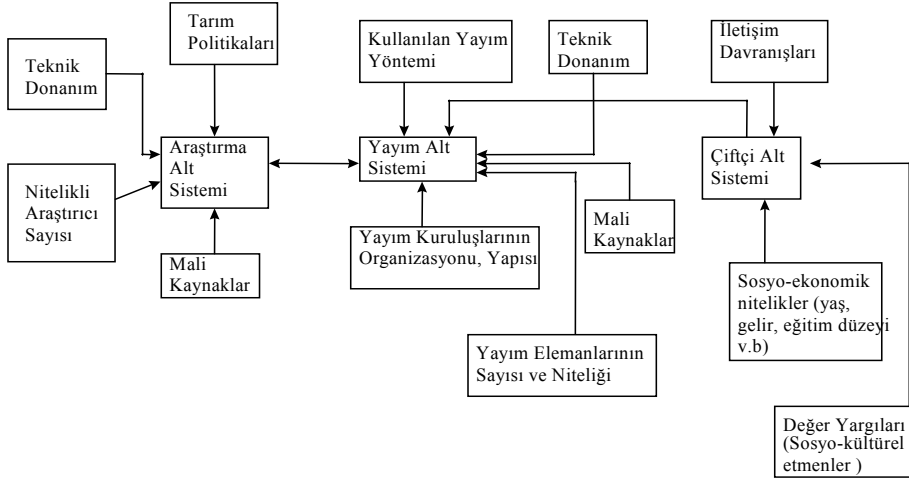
Tarım Politikaları

Teknik Donanım

Araştırma Alt Sistemi

Nitelikli Araştırıcı Sayısı

Mali Kaynaklar

Kullanılan Yayım Yöntemi

Teknik Donanım

İletişim Davranışları

Yayım Alt Sistemi

Çiftçi Alt Sistemi

Mali Kaynaklar

Yayım Kuruluşlarının Organizasyonu, Yapısı

Sosyo-ekonomik nitelikler (yaş, gelir, eğitim düzeyi v.b)

Yayım Elemanlarının Sayısı ve Niteliği

Değer Yargıları (Sosyo-kültürel etmenler )